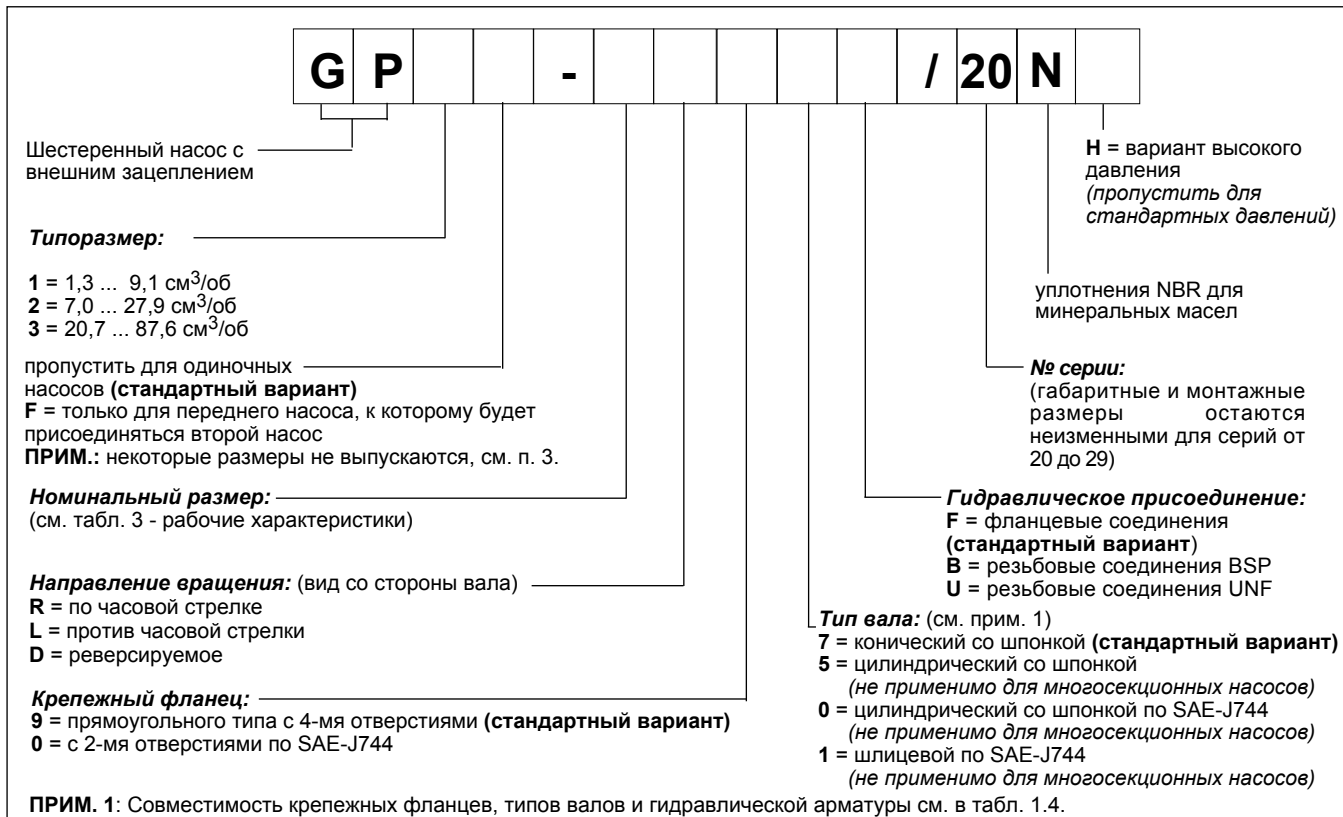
| G | P | | | - | | | | | / | 20 | N | |
|---|---|---|---|---|---|---|---|---|---|---|---|---|

Шестеренный насос с внешним зацеплением

***Типоразмер:***

**1** = 1,3 ... 9,1 см$^3$/об
**2** = 7,0 ... 27,9 см$^3$/об
**3** = 20,7 ... 87,6 см$^3$/об

пропустить для одиночных насосов **(стандартный вариант)**
**F** = только для переднего насоса, к которому будет присоединяться второй насос
**ПРИМ.:** некоторые размеры не выпускаются, см. п. 3.

***Номинальный размер:***
(см. табл. 3 - рабочие характеристики)

***Направление вращения:*** (вид со стороны вала)
**R** = по часовой стрелке
**L** = против часовой стрелки
**D** = реверсируемое

***Крепежный фланец:***
**9** = прямоугольного типа с 4-мя отверстиями **(стандартный вариант)**
**0** = с 2-мя отверстиями по SAE-J744

**H** = вариант высокого давления
*(пропустить для стандартных давлений)*

уплотнения NBR для минеральных масел

***№ серии:***
(габаритные и монтажные размеры остаются неизменными для серий от 20 до 29)

***Гидравлическое присоединение:***
**F** = фланцевые соединения **(стандартный вариант)**
**B** = резьбовые соединения BSP
**U** = резьбовые соединения UNF

***Тип вала:*** (см. прим. 1)
**7** = конический со шпонкой **(стандартный вариант)**
**5** = цилиндрический со шпонкой
*(не применимо для многосекционных насосов)*
**0** = цилиндрический со шпонкой по SAE-J744
*(не применимо для многосекционных насосов)*
**1** = шлицевой по SAE-J744
*(не применимо для многосекционных насосов)*

**ПРИМ. 1**: Совместимость крепежных фланцев, типов валов и гидравлической арматуры см. в табл. 1.4.